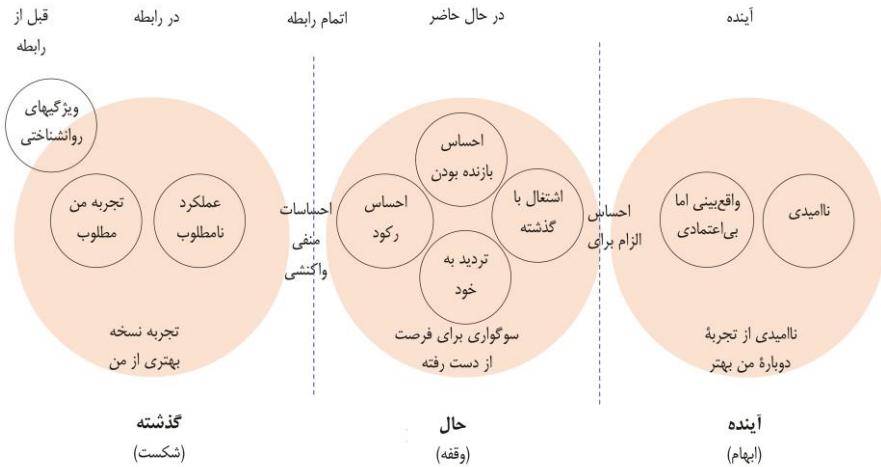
آینده

در حال حاضر

اتمام رابطه

در رابطه

قبل از رابطه

ویژگیهای روانشناختی

عملکرد نامطلوب

تجربه من مطلوب

تجربه نسخه بهتری از من

احساسات منفی واکنشی

احساس بازنده بودن

اشتغال با گذشته

احساس رکود

تردید به خود

سوگواری برای فرصت از دست رفته

احساس الزام برای

ناامیدی

واقع‌بینی اما بی‌اعتمادی

ناامیدی از تجربهٔ دوبارهٔ من بهتر

گذشته
(شکست)

حال
(وقفه)

آینده
(ابهام)